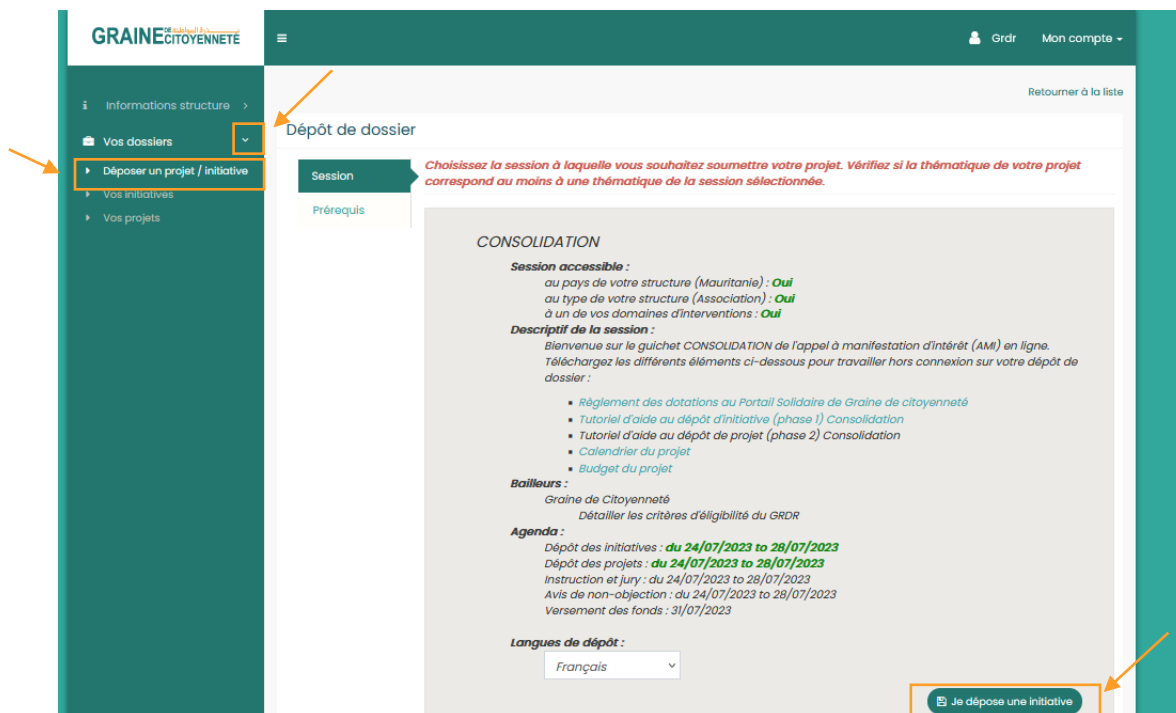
GRAINE DE CITOYENNETÉ

Grdr Mon compte

Informations structure

Vos dossiers

Déposer un projet / initiative

Vos initiatives

Vos projets

Retourner à la liste

Dépôt de dossier

Session

Prérequis

Choisissez la session à laquelle vous souhaitez soumettre votre projet. Vérifiez si la thématique de votre projet correspond au moins à une thématique de la session sélectionnée.

CONSOLIDATION

Session accessible :
au pays de votre structure (Mauritanie) : Oui
au type de votre structure (Association) : Oui
à un de vos domaines d'interventions : Oui

Descriptif de la session :
Bienvenue sur le guichet CONSOLIDATION de l'appel à manifestation d'intérêt (AMI) en ligne.
Téléchargez les différents éléments ci-dessous pour travailler hors connexion sur votre dépôt de dossier :

- Règlement des dotations au Portail Solidaire de Graine de citoyenneté
- Tutoriel d'aide au dépôt d'initiative (phase 1) Consolidation
- Tutoriel d'aide au dépôt de projet (phase 2) Consolidation
- Calendrier du projet
- Budget du projet

Bailleurs :
Graine de Citoyenneté
Détailler les critères d'éligibilité du GRDR

Agenda :
Dépôt des initiatives : du 24/07/2023 to 28/07/2023
Dépôt des projets : du 24/07/2023 to 28/07/2023
Instruction et jury : du 24/07/2023 to 28/07/2023
Avis de non-objection : du 24/07/2023 to 28/07/2023
Versement des fonds : 31/07/2023

Langues de dépôt :
Français

Je dépose une initiative